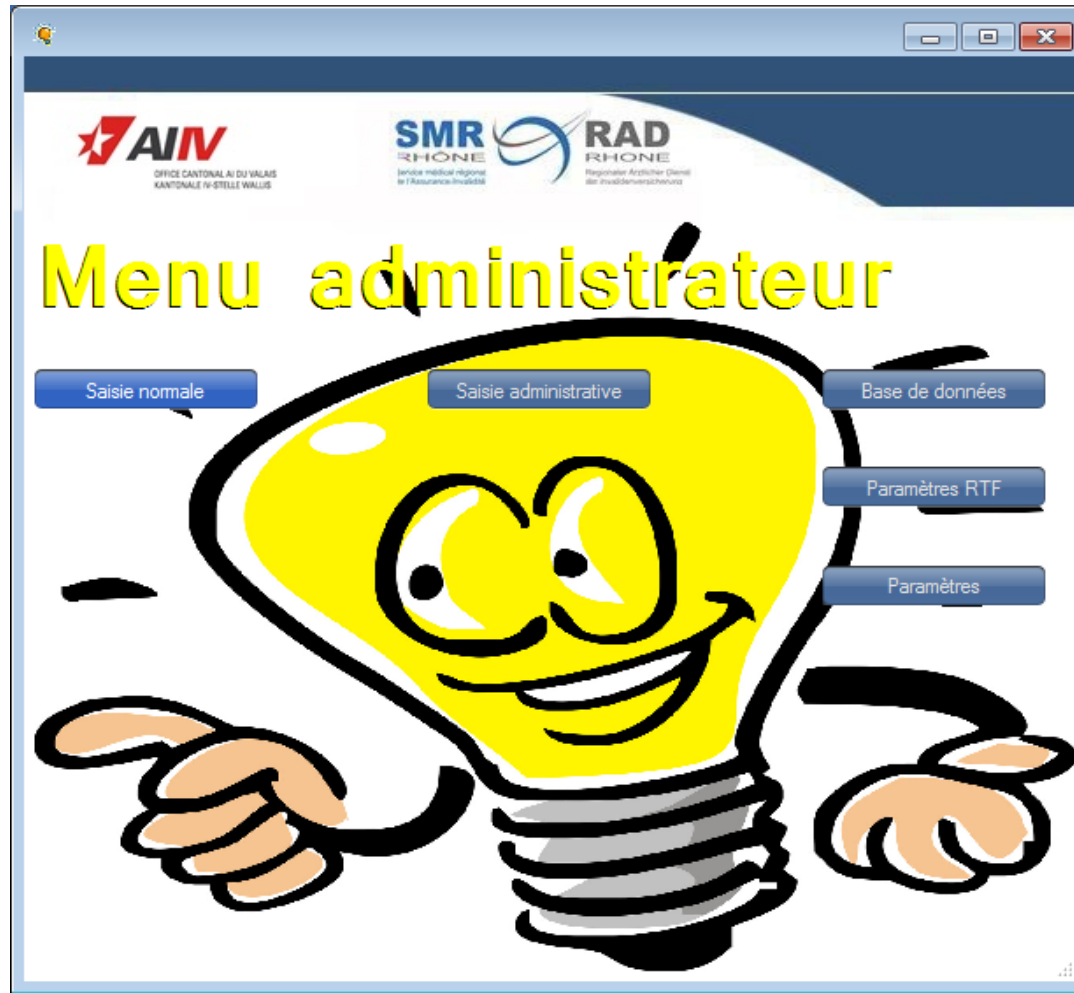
AIIV
OFFICE CANTONAL AI DU VALAIS
KANTONALE IV-STELLE WALLIS

SMR
RHÔNE
Service médical régional de l'Assurance-invalidité

RAD
RHONE
Regionaler Ärztlicher Dienst der Invalidenversicherung

Menu administrateur

Saisie normale

Saisie administrative

Base de données

Paramètres RTF

Paramètres